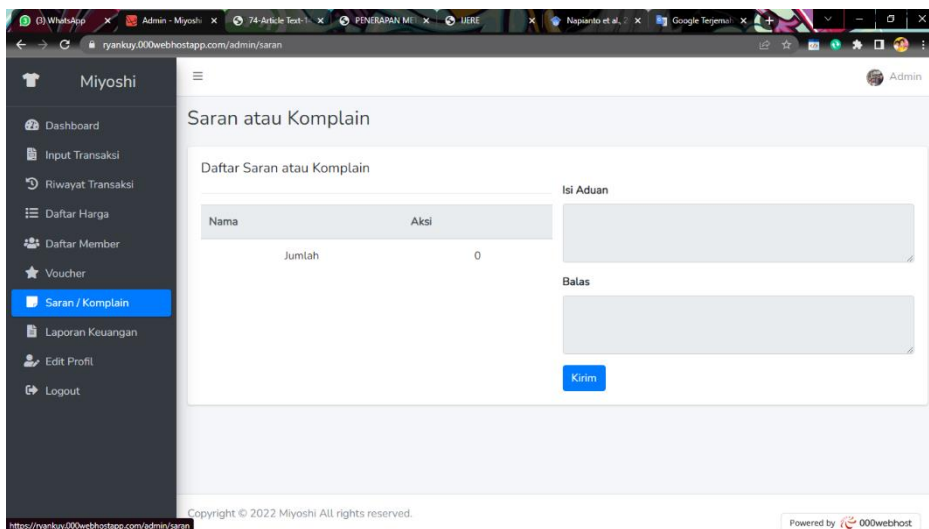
(3) WhatsApp ×
Admin - Miyoshi ×
74-Article Text-1 ×
PENERAPAN ME ×
IJERE ×
Napianto et al., 2 ×
Google Terjemah ×
+

ryankuy.000webhostapp.com/admin/saran

Miyoshi

Admin

Dashboard
Input Transaksi
Riwayat Transaksi
Daftar Harga
Daftar Member
Voucher
Saran / Komplain
Laporan Keuangan
Edit Profil
Logout

Saran atau Komplain

Daftar Saran atau Komplain

| Nama | Aksi |
|---|---|
| Jumlah | 0 |

Isi Aduan

Balas

Kirim

Copyright © 2022 Miyoshi All rights reserved.

https://ryankuy.000webhostapp.com/admin/saran

Powered by 000webhost